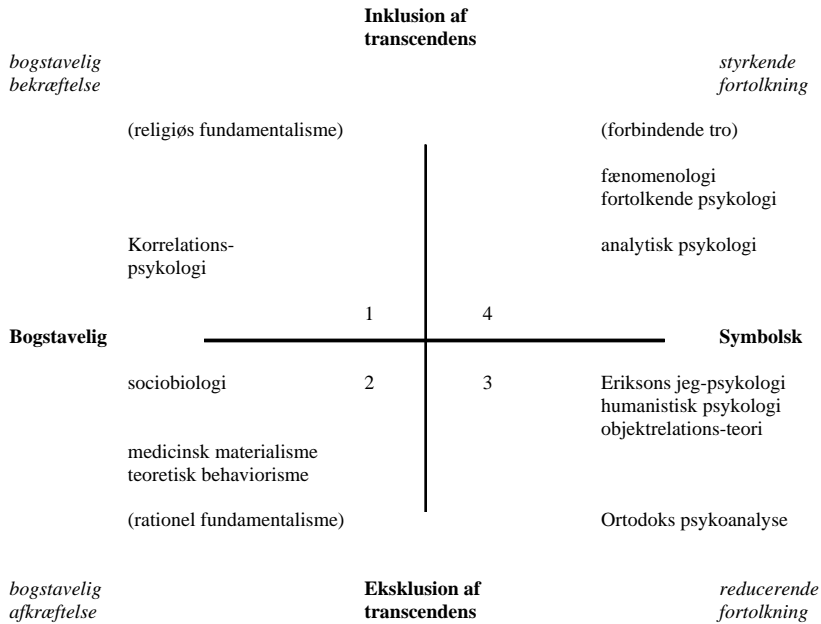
Inklusion af transcendens

bogstavelig bekræftelse

styrkende fortolkning

(religiøs fundamentalisme)

(forbindende tro)

fænomenologi
fortolkende psykologi

Korrelations-psykologi

analytisk psykologi

1

4

Bogstavelig

Symbolsk

sociobiologi

2

3

Eriksons jeg-psykologi
humanistisk psykologi
objektrelations-teori

medicinsk materialisme
teoretisk behaviorisme

(rationel fundamentalisme)

Ortodoks psykoanalyse

bogstavelig afkræftelse

Eksklusion af transcendens

reducerende fortolkning